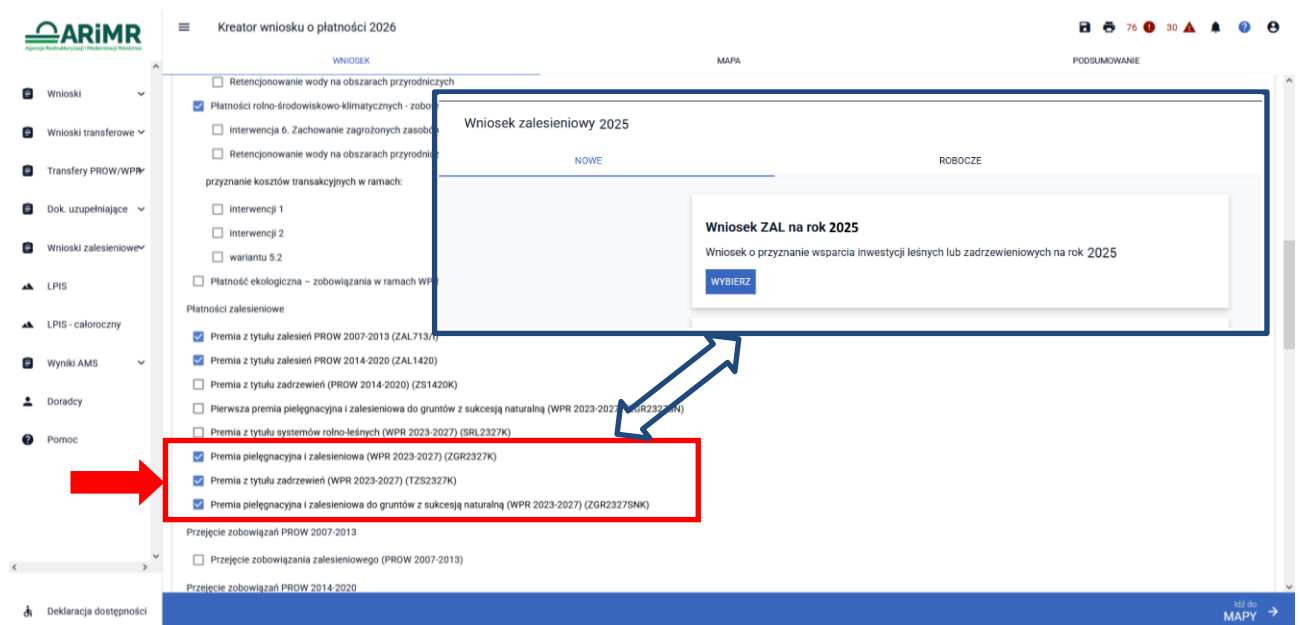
ARiMR
Agencja Restrukturyzacji i Modernizacji Rolnictwa

Kreator wniosku o płatności 2026

76 30

WNIOSEK
MAPA
PODSUMOWANIE

Wnioski
Wnioski transferowe
Transfery PROW/WPR
Dok. uzupełniające
Wnioski zalesieniowe
LPIS
LPIS - całoroczny
Wyniki AMS
Doradcy
Pomoc

Deklaracja dostępności

Retencjonowanie wody na obszarach przyrodniczych
Płatności rolno-środowiskowo-klimatycznych - zobo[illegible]
interwencja 6. Zachowanie zagrożonych zasob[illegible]
Retencjonowanie wody na obszarach przyrodnic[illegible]
przyznanie kosztów transakcyjnych w ramach:
interwencji 1
interwencji 2
wariantu 5.2
Płatność ekologiczna – zobowiązania w ramach WP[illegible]
Płatności zalesieniowe
Premia z tytułu zalesień PROW 2007-2013 (ZAL713/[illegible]
Premia z tytułu zalesień PROW 2014-2020 (ZAL1420)
Premia z tytułu zadrzewień (PROW 2014-2020) (ZS1420K)
Pierwsza premia pielęgnacyjna i zalesieniowa do gruntów z sukcesją naturalną (WPR 2023-2027) ([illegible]GR2327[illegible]N)
Premia z tytułu systemów rolno-leśnych (WPR 2023-2027) (SRL2327K)
Premia pielęgnacyjna i zalesieniowa (WPR 2023-2027) (ZGR2327K)
Premia z tytułu zadrzewień (WPR 2023-2027) (TZS2327K)
Premia pielęgnacyjna i zalesieniowa do gruntów z sukcesją naturalną (WPR 2023-2027) (ZGR2327SNK)
Przejęcie zobowiązań PROW 2007-2013
Przejęcie zobowiązania zalesieniowego (PROW 2007-2013)
Przejęcie zobowiązań PROW 2014-2020

Wniosek zalesieniowy 2025
NOWE
ROBOCZE
Wniosek ZAL na rok 2025
Wniosek o przyznanie wsparcia inwestycji leśnych lub zadrzewieniowych na rok 2025
WYBIERZ

Idź do
MAPY